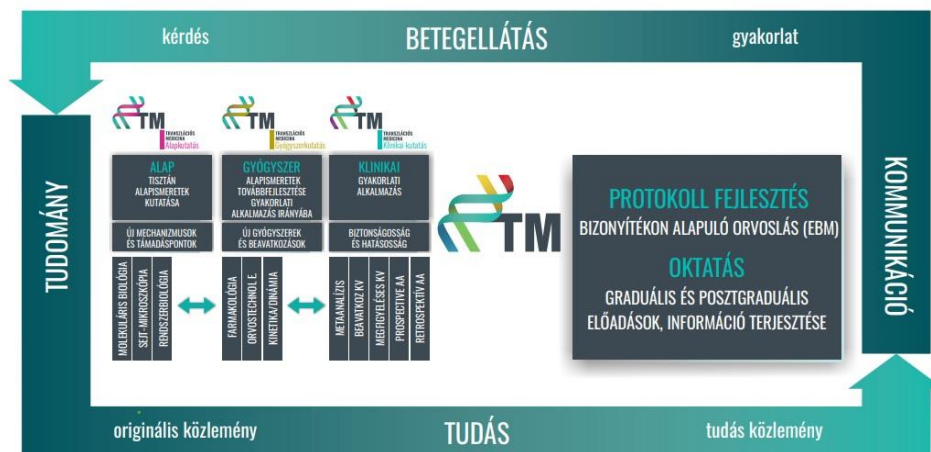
kérdés
BETEGELLÁTÁS
gyakorlat

TUDOMÁNY

TM
TRANSZLÁCIÓS MEDICINA
Alapkutatás

TM
TRANSZLÁCIÓS MEDICINA
Gyógyszerkutatás

TM
TRANSZLÁCIÓS MEDICINA
Klinikai-kutatás

ALAP
TISZTÁN ALAPISMERETEK KUTATÁSA

ÚJ MECHANIZMUSOK ÉS TÁMADÁSPONTOK

MOLEKULÁRIS BIOLÓGIA
SEJT-MIKROSZKÓPIA
RENDSZERBIOLÓGIA

GYÓGYSZER
ALAPISMERETEK TOVÁBBFEJLESZTÉSE GYAKORLATI ALKALMAZÁS IRÁNYÁBA

ÚJ GYÓGYSZEREK ÉS BEAVATKOZÁSOK

FARMAKOLÓGIA
ORVOSTECHNOLÓGIA
KINETIKA/DINAMIKA

KLINIKAI
GYAKORLATI ALKALMAZÁS

BIZTONSÁGOSSÁG ÉS HATÁSOSSÁG

METAANALÍZIS
BEAVATKOZ.KV
MEGFIGYELÉSES KV
PROSPECTIVE AA
RETROSPEKTÍV AA

TM

PROTOKOLL FEJLESZTÉS
BIZONYÍTÉKON ALAPULÓ ORVOSLÁS (EBM)
OKTATÁS
GRADUÁLIS ÉS POSZTGRADUÁLIS ELŐADÁSOK, INFORMÁCIÓ TERJESZTÉSE

KOMMUNIKÁCIÓ

originális közlemény
TUDÁS
tudás közlemény